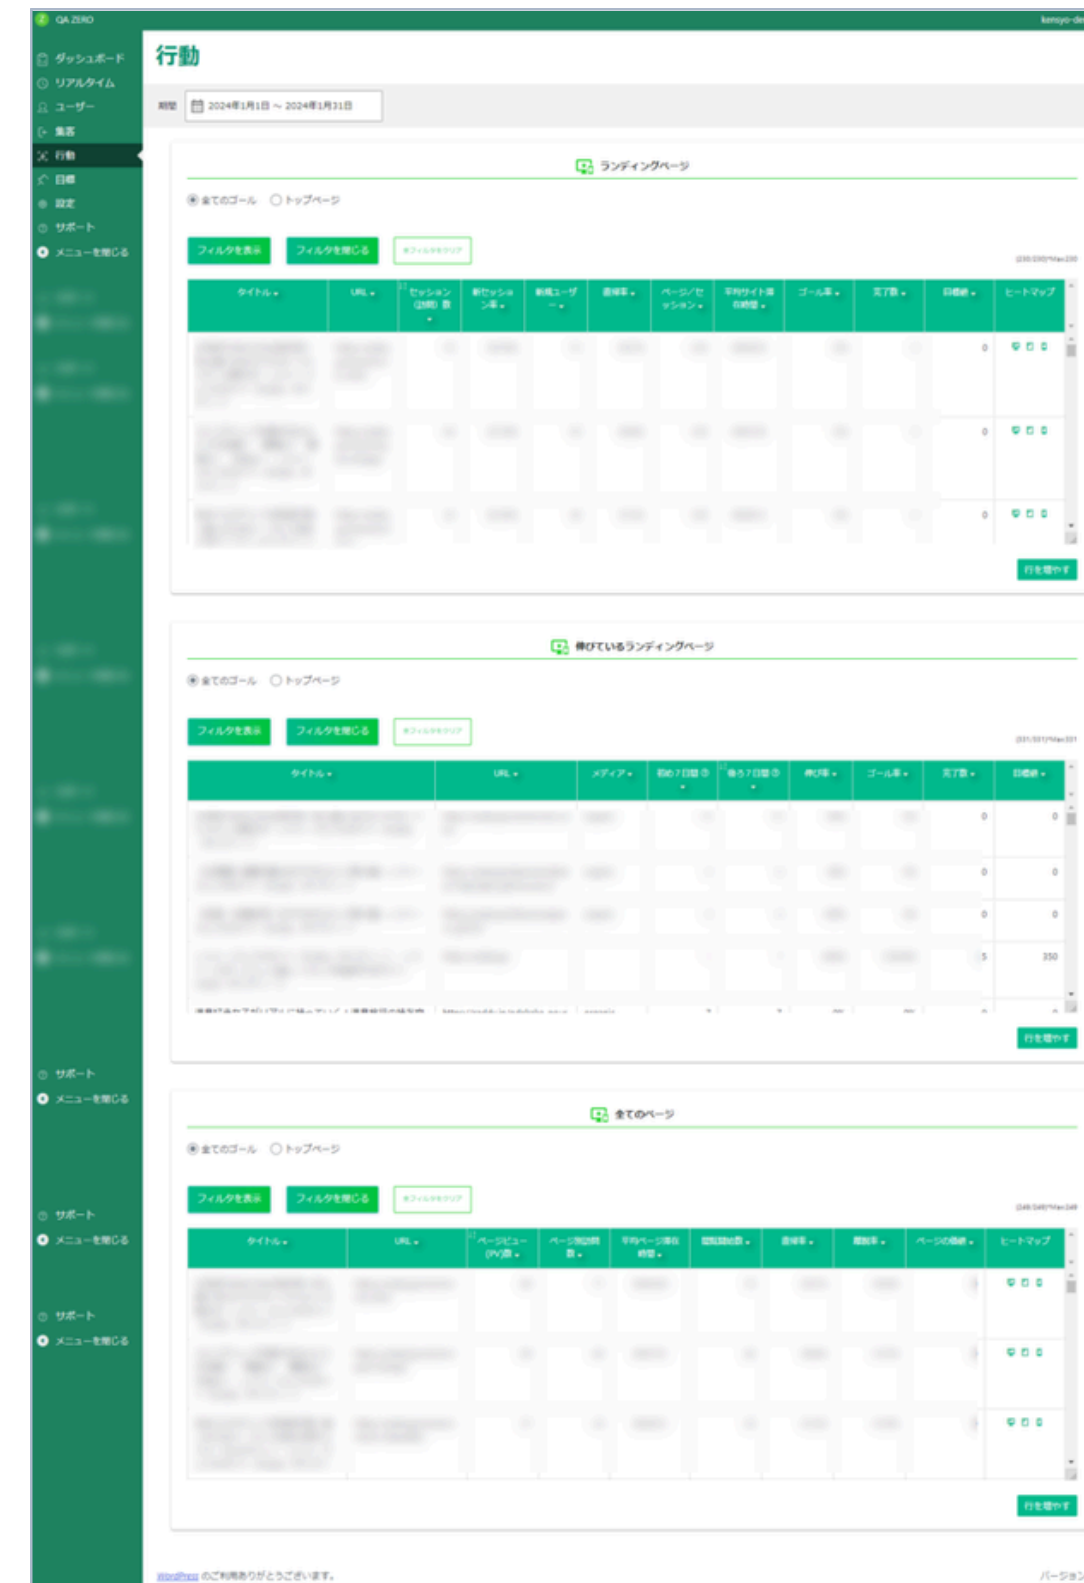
QA ZERO

kensyo-de

ダッシュボード
リアルタイム
ユーザー
集客
行動
目標
設定
サポート
メニューを閉じる

行動

期間 2024年1月1日 ~ 2024年1月31日

ランディングページ

全てのゴール ○トップページ

フィルタを表示 フィルタを閉じる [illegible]

| タイトル | URL | セッション(訪問)数 | 新セッション率 | 新規ユーザー | 直帰率 | ページ/セッション | 平均サイト滞在時間 | ゴール率 | 完了数 | 目標値 | ヒートマップ |
|---|---|---|---|---|---|---|---|---|---|---|---|
| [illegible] | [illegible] | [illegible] | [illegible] | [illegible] | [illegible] | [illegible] | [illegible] | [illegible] | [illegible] | 0 | |
| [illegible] | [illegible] | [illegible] | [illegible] | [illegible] | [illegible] | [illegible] | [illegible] | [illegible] | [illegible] | 0 | |
| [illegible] | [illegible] | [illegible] | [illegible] | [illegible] | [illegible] | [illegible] | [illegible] | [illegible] | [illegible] | 0 | |

行を増やす

伸びているランディングページ

全てのゴール ○トップページ

フィルタを表示 フィルタを閉じる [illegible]

| タイトル | URL | メディア | 初め7日間 | 後ろ7日間 | 伸び率 | ゴール率 | 完了数 | 目標値 |
|---|---|---|---|---|---|---|---|---|
| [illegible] | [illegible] | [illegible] | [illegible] | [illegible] | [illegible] | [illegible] | 0 | 0 |
| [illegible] | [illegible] | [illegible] | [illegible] | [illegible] | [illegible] | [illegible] | 0 | 0 |
| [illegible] | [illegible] | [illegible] | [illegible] | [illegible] | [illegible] | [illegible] | 0 | 0 |
| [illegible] | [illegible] | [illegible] | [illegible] | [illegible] | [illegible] | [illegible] | 5 | 350 |

行を増やす

全てのページ

全てのゴール ○トップページ

フィルタを表示 フィルタを閉じる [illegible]

| タイトル | URL | ページビュー(PV)数 | ページ訪問数 | 平均ページ滞在時間 | 閲覧開始数 | 直帰率 | 離脱率 | ページの価値 | ヒートマップ |
|---|---|---|---|---|---|---|---|---|---|
| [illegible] | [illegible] | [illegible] | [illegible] | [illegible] | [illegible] | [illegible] | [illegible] | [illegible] | |
| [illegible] | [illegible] | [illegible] | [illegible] | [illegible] | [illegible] | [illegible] | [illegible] | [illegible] | |
| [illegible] | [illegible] | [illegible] | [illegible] | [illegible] | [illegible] | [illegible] | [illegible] | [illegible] | |

行を増やす

WordPress のご利用ありがとうございます。

バージョン